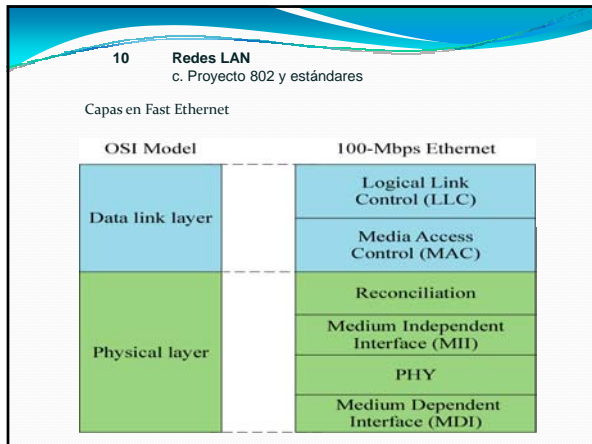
10 Redes LAN
c. Proyecto 802 y estándares

Capas en Fast Ethernet

OSI Model

100-Mbps Ethernet

Data link layer

Logical Link Control (LLC)

Media Access Control (MAC)

Physical layer

Reconciliation

Medium Independent Interface (MII)

PHY

Medium Dependent Interface (MDI)